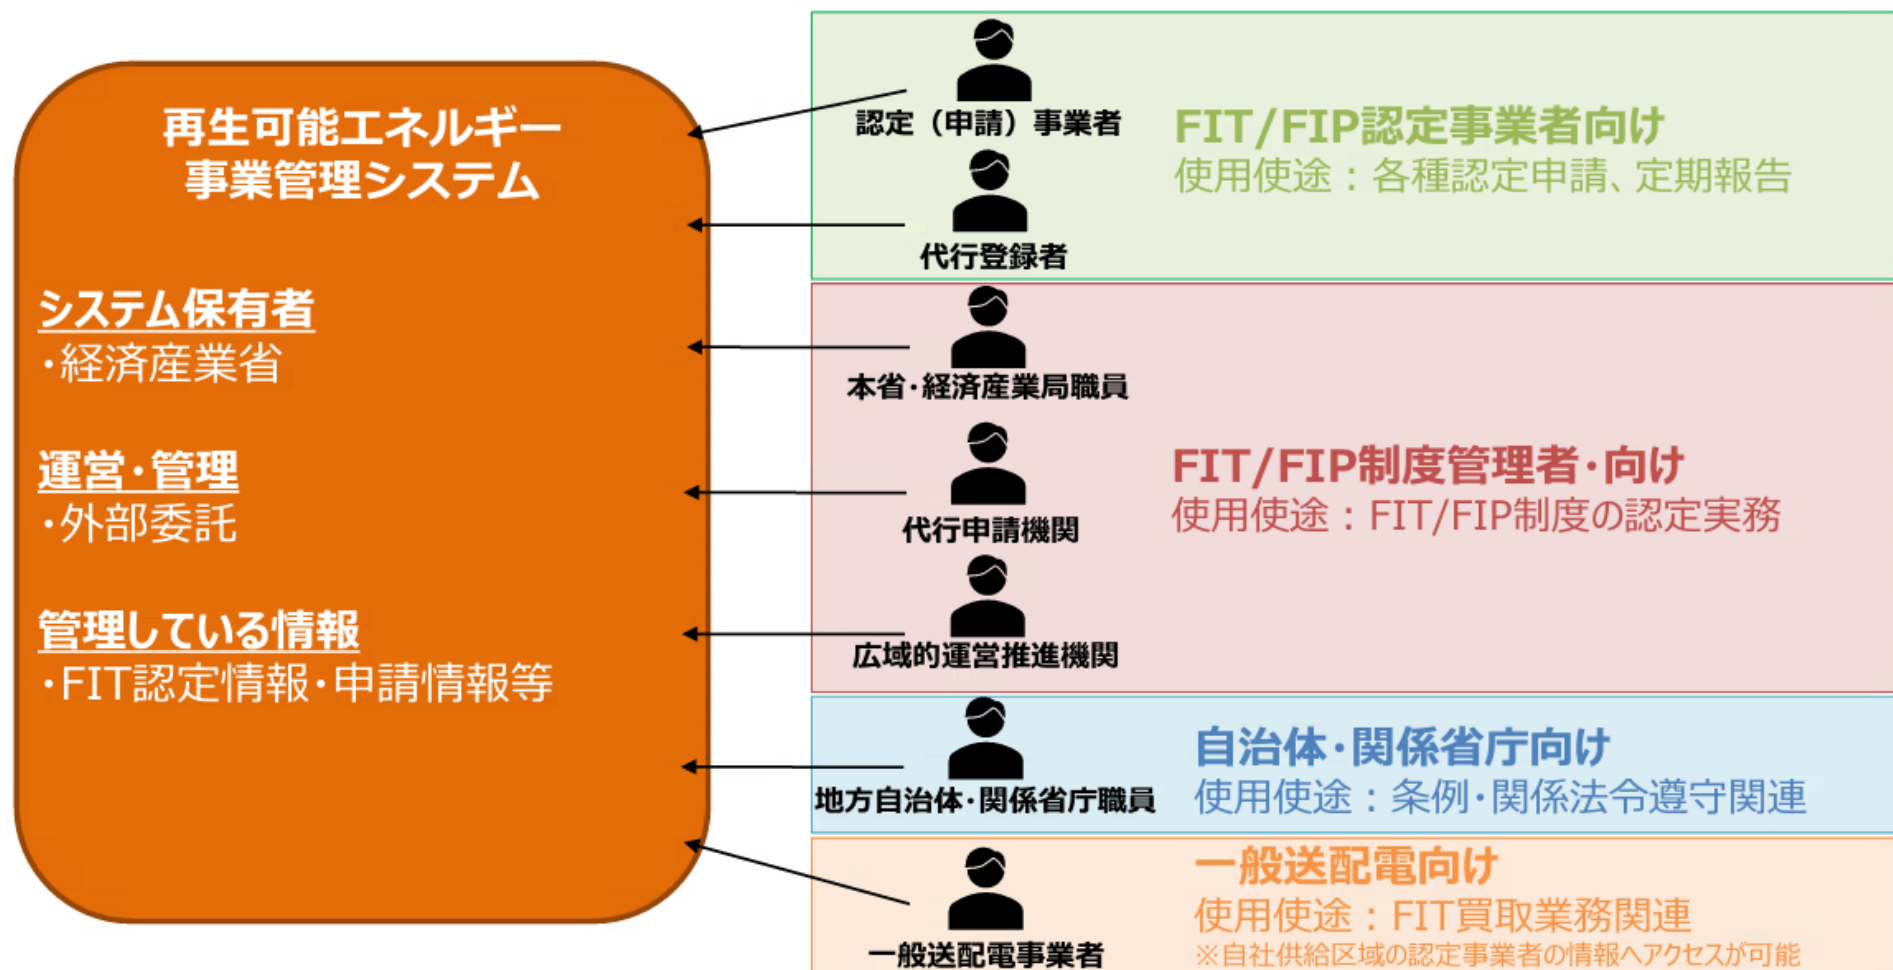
再生可能エネルギー事業管理システム

システム保有者
・経済産業省

運営・管理
・外部委託

管理している情報
・FIT認定情報・申請情報等

認定（申請）事業者

代行登録者

FIT/FIP認定事業者向け
使用使途：各種認定申請、定期報告

本省・経済産業局職員

代行申請機関

広域的運営推進機関

FIT/FIP制度管理者・向け
使用使途：FIT/FIP制度の認定実務

地方自治体・関係省庁職員

自治体・関係省庁向け
使用使途：条例・関係法令遵守関連

一般送配電事業者

一般送配電向け
使用使途：FIT買取業務関連
※自社供給区域の認定事業者の情報へアクセスが可能